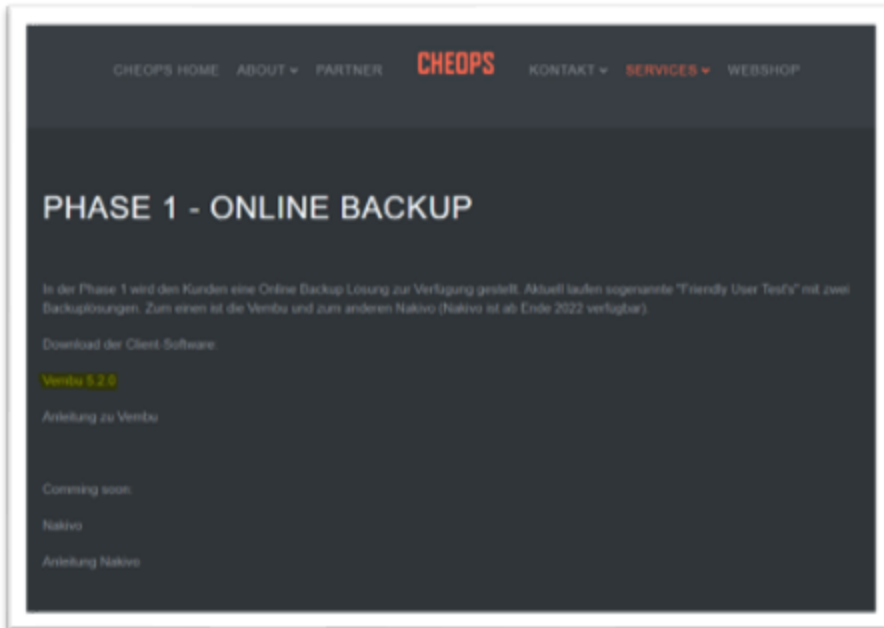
CHEOPS HOME ABOUT PARTNER CHEOPS KONTAKT SERVICES WEBSHOP

PHASE 1 - ONLINE BACKUP

In der Phase 1 wird den Kunden eine Online Backup Lösung zur Verfügung gestellt. Aktuell laufen sogenannte "Friendly User Test's" mit zwei Backuplösungen. Zum einen ist die Vembu und zum anderen Nakivo (Nakivo ist ab Ende 2022 verfügbar).

Download der Client-Software:

Vembu 5.2.0

Anleitung zu Vembu

Comming soon:

Nakivo

Anleitung Nakivo